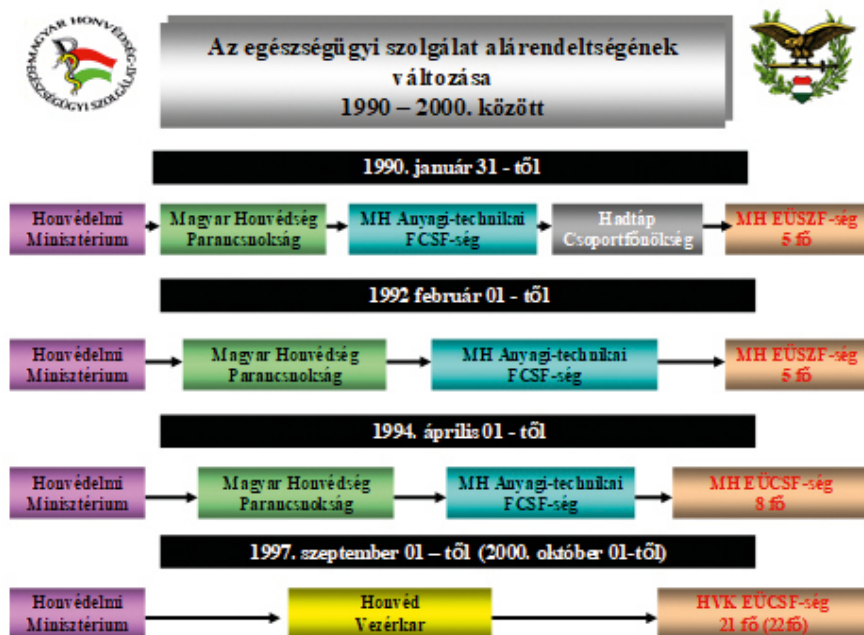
MAGYAR HONVÉDSÉG EGÉSZSÉGÜGYI SZOLGÁLATA

Az egészségügyi szolgálat alárendeltségének változása 1990 – 2000. között

1990. január 31 - től

Honvédelmi Minisztérium

Magyar Honvédség Parancsnokság

MH Anyagi-technikai FCSF-ség

Hadtáp Csoportfőnökség

MH EÜSZF-ség 5 fő

1992 február 01 - től

Honvédelmi Minisztérium

Magyar Honvédség Parancsnokság

MH Anyagi-technikai FCSF-ség

MH EÜSZF-ség 5 fő

1994. április 01 - től

Honvédelmi Minisztérium

Magyar Honvédség Parancsnokság

MH Anyagi-technikai FCSF-ség

MH EÜCSF-ség 8 fő

1997. szeptember 01 – től (2000. október 01-től)

Honvédelmi Minisztérium

Honvéd Vezérkar

HVK EÜCSF-ség 21 fő (22fő)